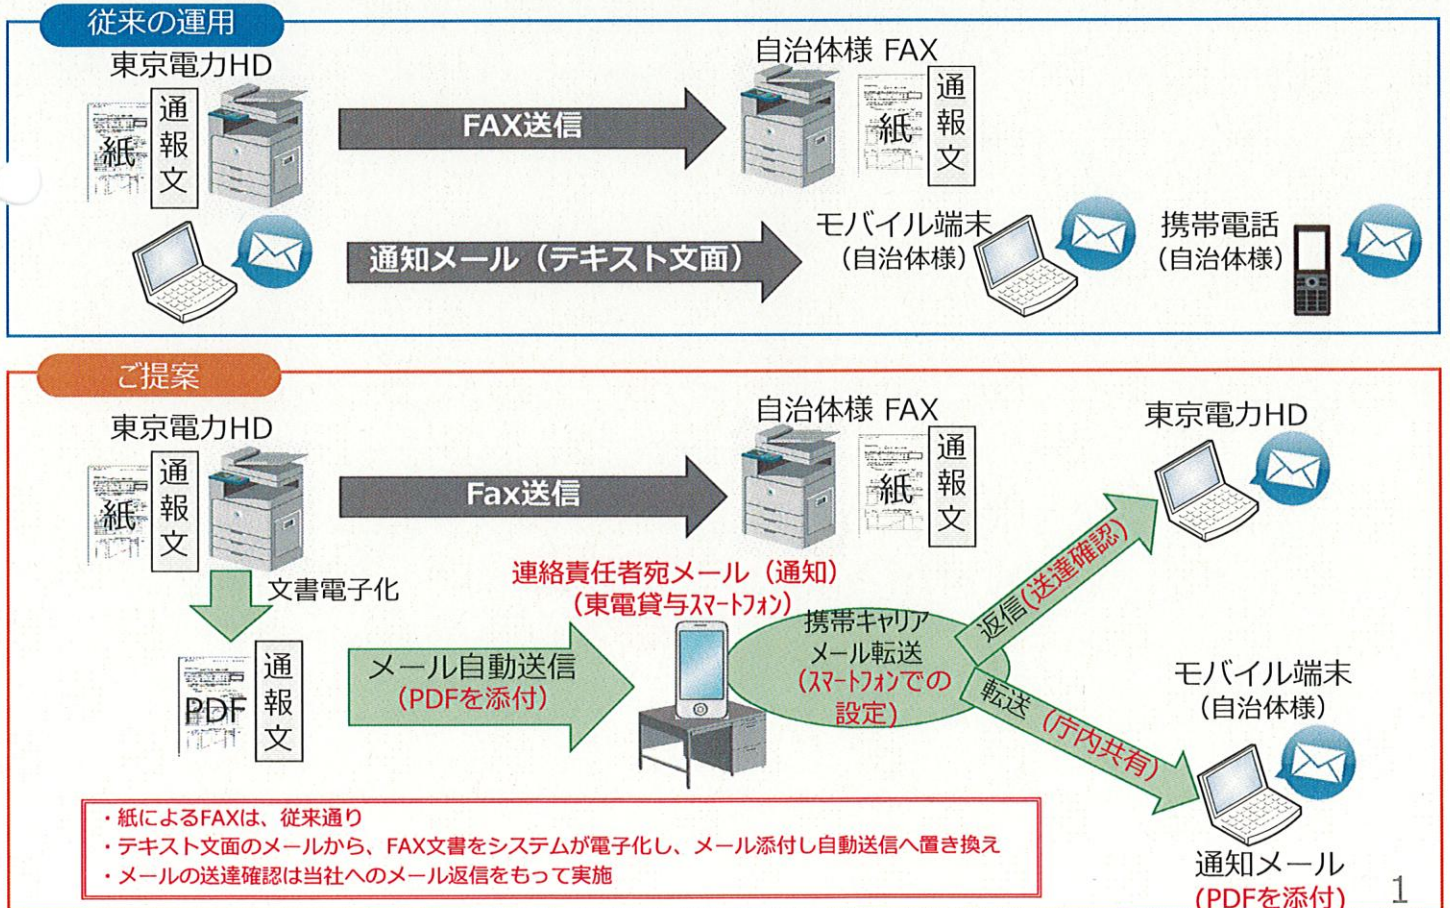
従来の運用

東京電力HD

紙

通報文

FAX送信

自治体様 FAX

紙

通報文

通知メール（テキスト文面）

モバイル端末
（自治体様）

携帯電話
（自治体様）

ご提案

東京電力HD

紙

通報文

Fax送信

自治体様 FAX

紙

通報文

東京電力HD

文書電子化

連絡責任者宛メール（通知）
（東電貸与スマートフォン）

PDF

通報文

メール自動送信
（PDFを添付）

携帯キャリア
メール転送
（スマートフォンでの
設定）

返信（送達確認）

転送（庁内共有）

モバイル端末
（自治体様）

・紙によるFAXは、従来通り
・テキスト文面のメールから、FAX文書をシステムが電子化し、メール添付し自動送信へ置き換え
・メールの送達確認は当社へのメール返信をもって実施

通知メール
（PDFを添付）

1